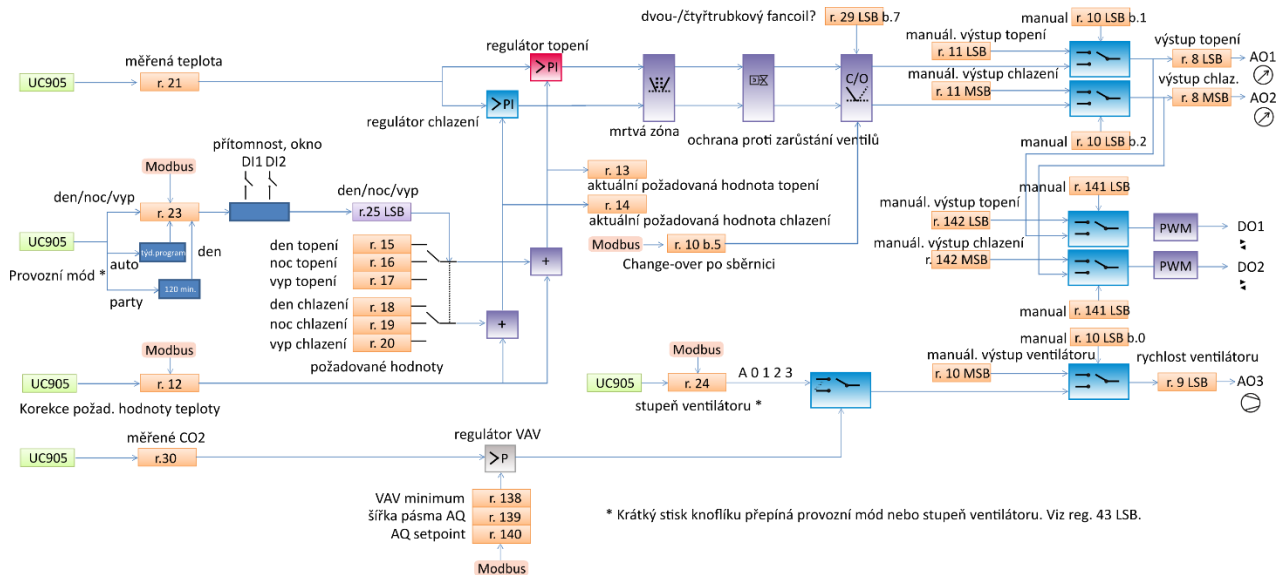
dvou-/čtyřtrubkový fancoil? r. 29 LSB b.7

manual r. 10 LSB b.1

regulátor topení

manuál. výstup topení r. 11 LSB

výstup topení r. 8 LSB AO1

UC905 měřená teplota r. 21

>PI

manuál. výstup chlazení r. 11 MSB

výstup chlaz. r. 8 MSB AO2

>PI

C/O

regulátor chlazení

mrtvá zóna

ochrana proti zarůstání ventilů

manual r. 10 LSB b.2

přítomnost, okno DI1 DI2

Modbus

r. 13 aktuální požadovaná hodnota topení

den/noc/vyp

den/noc/vyp r. 23

r.25 LSB

manual r. 141 LSB

r. 14 aktuální požadovaná hodnota chlazení

manuál. výstup topení r. 142 LSB PWM DO1

UC905

týd.program

den

Modbus r. 10 b.5 Change-over po sběrnici

auto

den topení r. 15

noc topení r. 16

manuál. výstup chlazení r. 142 MSB PWM DO2

Provozní mód *

vyp topení r. 17

+

120 min.

party

den chlazení r. 18

noc chlazení r. 19

+

manual r. 141 LSB

vyp chlazení r. 20

požadované hodnoty

manual r. 10 LSB b.0

Modbus

Modbus

manuál. výstup ventilátoru r. 10 MSB

rychlost ventilátoru r. 9 LSB AO3

UC905 r. 12

A 0 1 2 3

UC905 r. 24

Korekce požad. hodnoty teploty

stupeň ventilátoru *

měřené CO2

regulátor VAV

UC905 r.30

>P

VAV minimum r. 138

šířka pásma AQ r. 139

AQ setpoint r. 140

* Krátký stisk knoflíku přepíná provozní mód nebo stupeň ventilátoru. Viz reg. 43 LSB.

Modbus